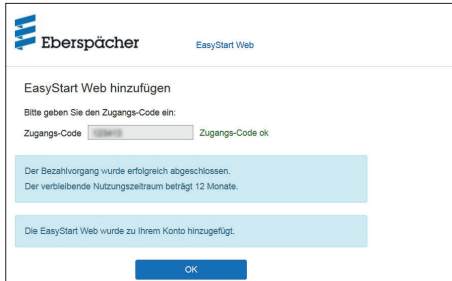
Eberspächer

EasyStart Web

EasyStart Web hinzufügen

Bitte geben Sie den Zugangs-Code ein:

Zugangs-Code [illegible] Zugangs-Code ok

Der Bezahlvorgang wurde erfolgreich abgeschlossen.
Der verbleibende Nutzungszeitraum beträgt 12 Monate.

Die EasyStart Web wurde zu Ihrem Konto hinzugefügt.

OK